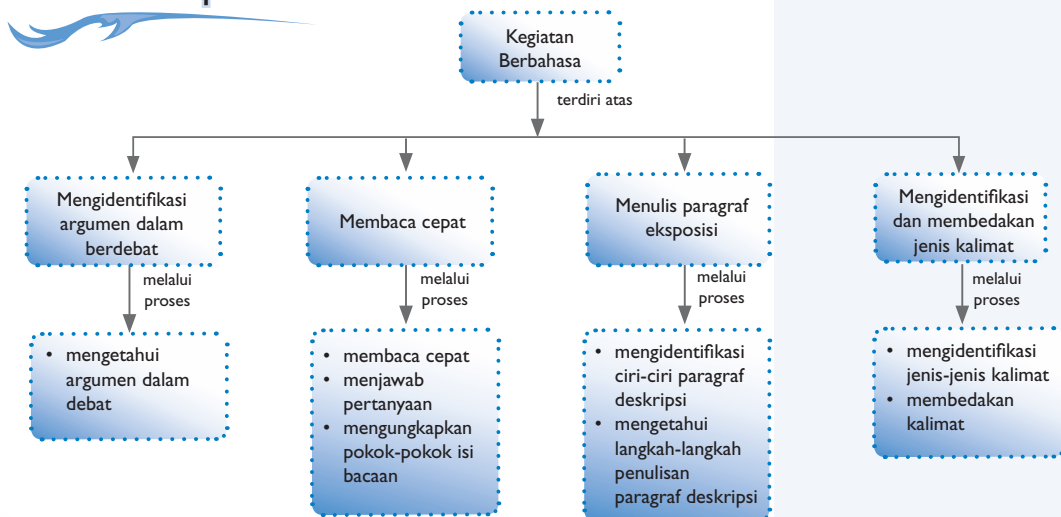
Kegiatan Berbahasa

terdiri atas

Mengidentifikasi argumen dalam berdebat

melalui proses

• mengetahui argumen dalam debat

Membaca cepat

melalui proses

• membaca cepat
• menjawab pertanyaan
• mengungkapkan pokok-pokok isi bacaan

Menulis paragraf eksposisi

melalui proses

• mengidentifikasi ciri-ciri paragraf deskripsi
• mengetahui langkah-langkah penulisan paragraf deskripsi

Mengidentifikasi dan membedakan jenis kalimat

melalui proses

• mengidentifikasi jenis-jenis kalimat
• membedakan kalimat